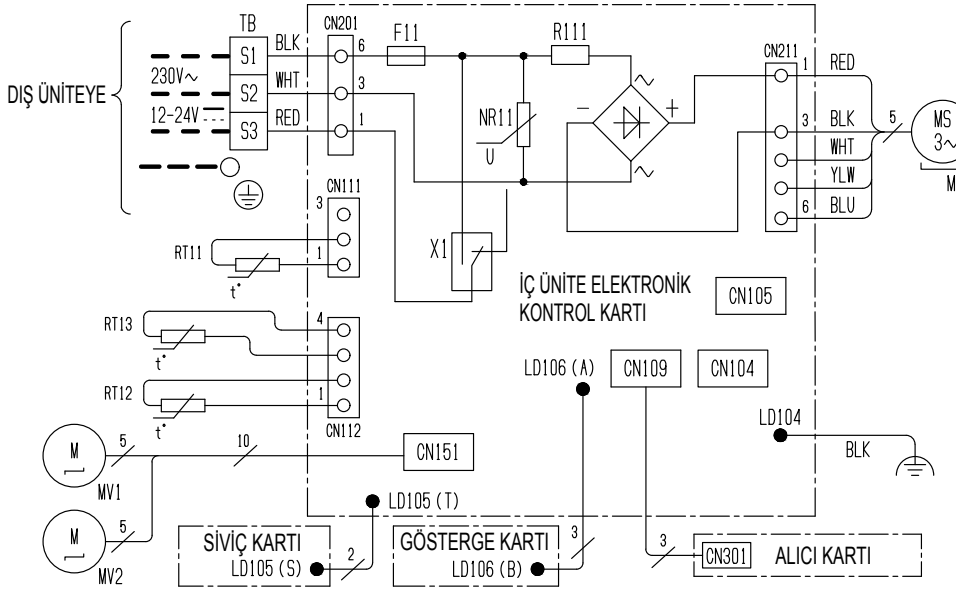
DIŞ ÜNİTEYE
TB
S1
S2
S3
230V~
12-24V
BLK
WHT
RED
CN201
6
3
1
F11
R111
NR11
U
CN211
1
RED
3
BLK
WHT
YLW
6
BLU
5
MS
3~
M
CN111
3
1
RT11
t°
X1
İÇ ÜNİTE ELEKTRONİK KONTROL KARTI
CN105
RT13
4
t°
RT12
1
t°
CN112
LD106 (A)
CN109
CN104
LD104
BLK
M
5
MV1
10
CN151
M
5
MV2
LD105 (T)
SİVİÇ KARTI
LD105 (S)
2
GÖSTERGE KARTI
LD106 (B)
3
3
CN301
ALICI KARTI